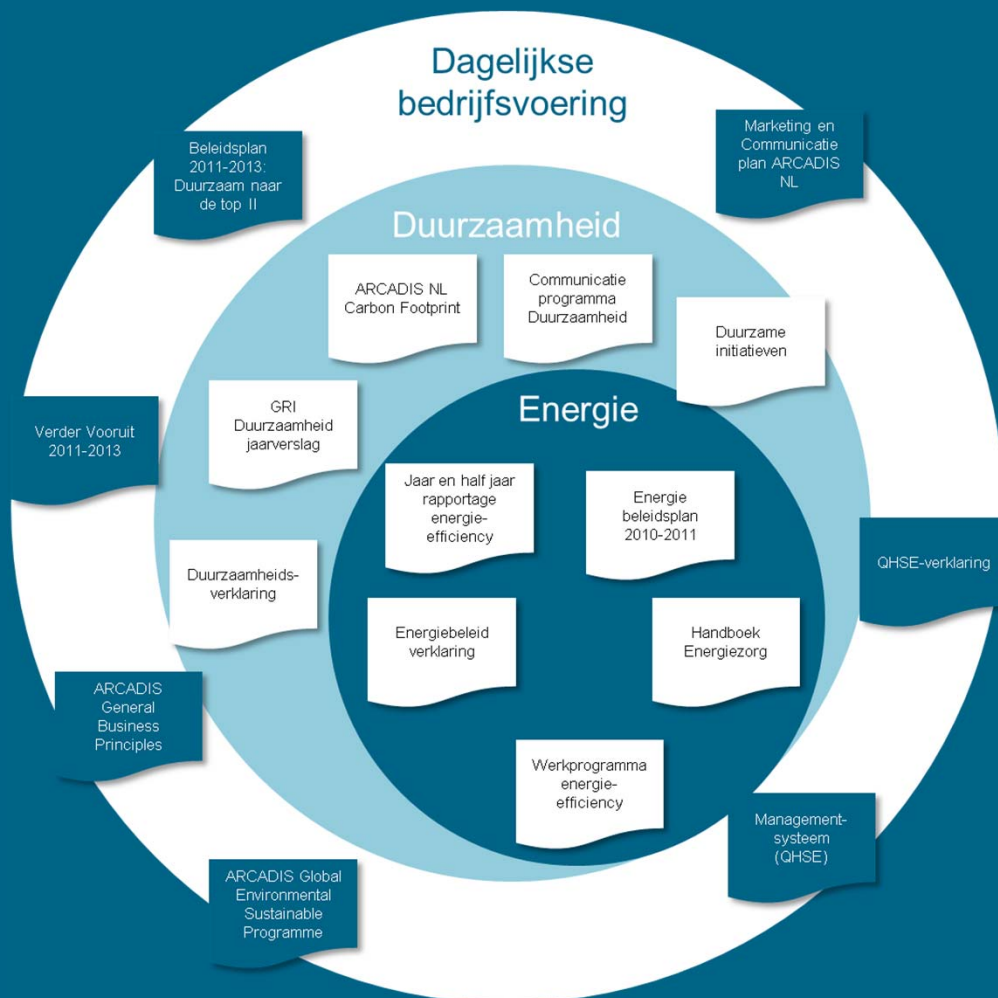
Dagelijkse bedrijfsvoering

Beleidsplan 2011-2013: Duurzaam naar de top II

Marketing en Communicatie plan ARCADIS NL

Duurzaamheid

ARCADIS NL Carbon Footprint

Communicatie programma Duurzaamheid

Duurzame initiatieven

GRI Duurzaamheid jaarverslag

Verder Vooruit 2011-2013

Energie

Jaar en half jaar rapportage energie-efficiency

Energie beleidsplan 2010-2011

QHSE-verklaring

Duurzaamheids-verklaring

Energiebeleid verklaring

Handboek Energiezorg

ARCADIS General Business Principles

Werkprogramma energie-efficiency

Management-systeem (QHSE)

ARCADIS Global Environmental Sustainable Programme